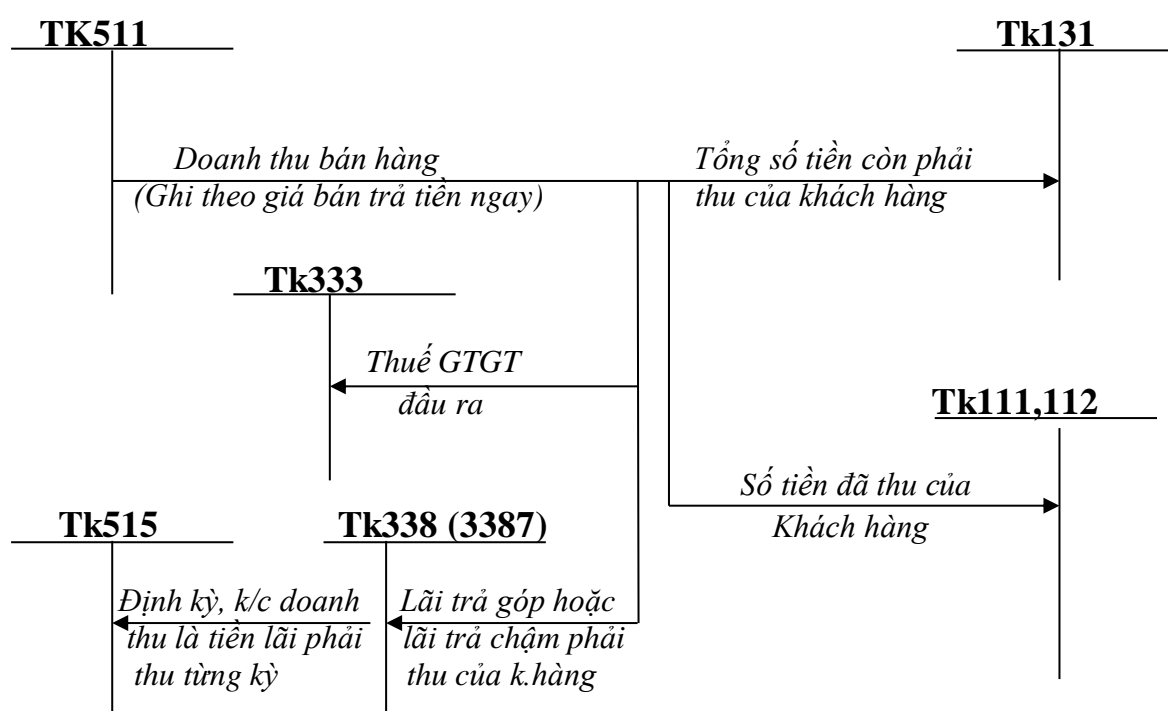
TK511

Tk131

Doanh thu bán hàng (Ghi theo giá bán trả tiền ngay)

Tổng số tiền còn phải thu của khách hàng

Tk333

Thuế GTGT đầu ra

Tk111,112

Số tiền đã thu của Khách hàng

Tk515

Tk338 (3387)

Định kỳ, k/c doanh thu là tiền lãi phải thu từng kỳ

Lãi trả góp hoặc lãi trả chậm phải thu của k.hàng